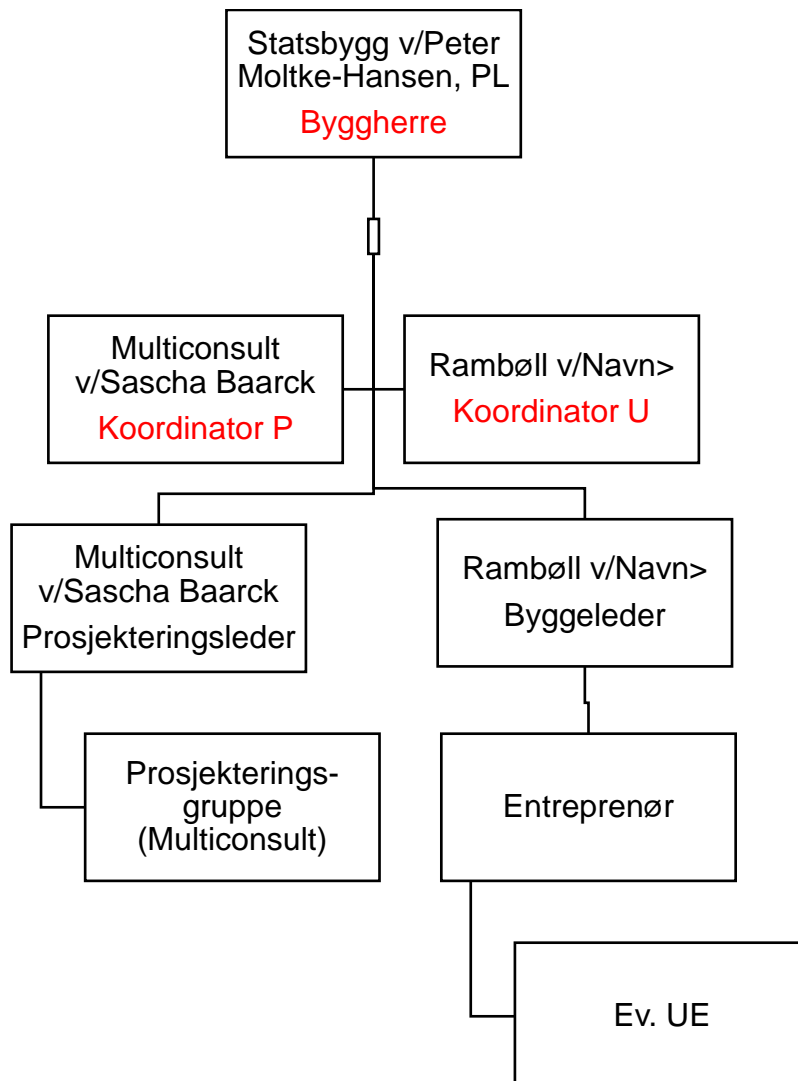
Statsbygg v/Peter Moltke-Hansen, PL
Byggherre

Multiconsult v/Sascha Baarck
Koordinator P

Rambøll v/Navn>
Koordinator U

Multiconsult v/Sascha Baarck
Prosjekteringsleder

Rambøll v/Navn>
Byggeleder

Prosjekterings-gruppe (Multiconsult)

Entreprenør

Ev. UE